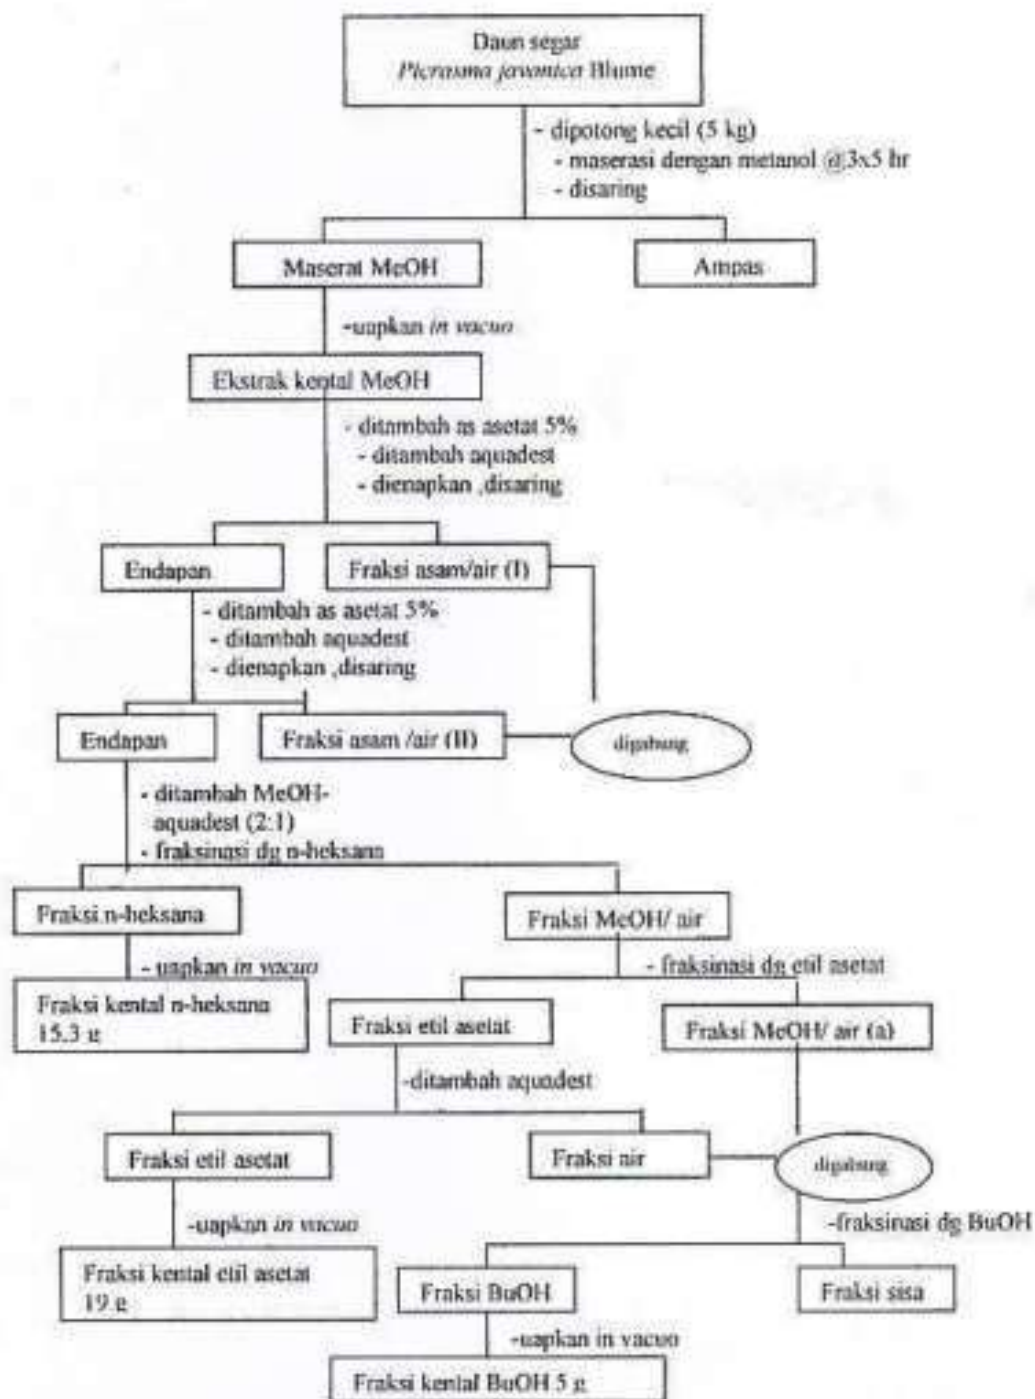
Daun segar
*Picrasma javanica* Blume

- dipotong kecil (5 kg)
- maserasi dengan metanol @3x5 hr
- disaring

Maserat MeOH

Ampas

-uapkan *in vacuo*

Ekstrak kental MeOH

- ditambah as asetat 5%
- ditambah aquadest
- dienapkan ,disaring

Endapan

Fraksi asam/air (I)

- ditambah as asetat 5%
- ditambah aquadest
- dienapkan ,disaring

Endapan

Fraksi asam /air (II)

digabung

- ditambah MeOH-aquadest (2:1)
- fraksinasi dg n-heksana

Fraksi n-heksana

Fraksi MeOH/ air

- uapkan *in vacuo*

Fraksi kental n-heksana 15.3 g

- fraksinasi dg etil asetat

Fraksi etil asetat

Fraksi MeOH/ air (a)

-ditambah aquadest

Fraksi etil asetat

Fraksi air

digabung

-uapkan *in vacuo*

-fraksinasi dg BuOH

Fraksi kental etil asetat 19 g

Fraksi BuOH

Fraksi sisa

-uapkan in vacuo

Fraksi kental BuOH 5 g